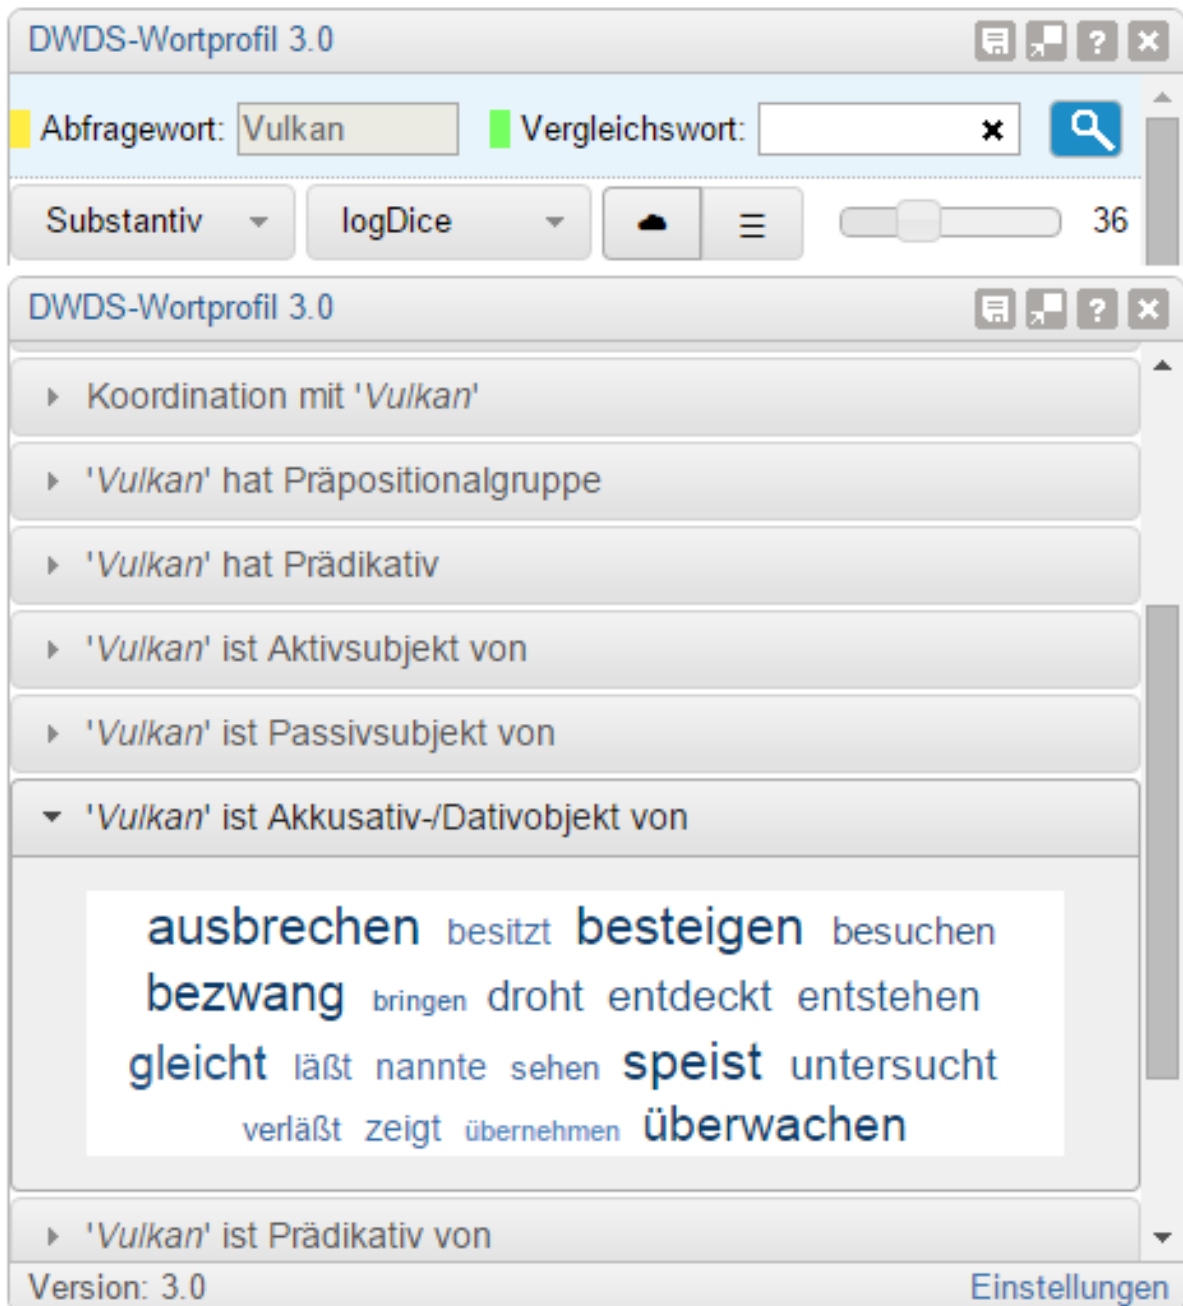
DWDS-Wortprofil 3.0

Abfragewort: Vulkan

Vergleichswort:

Substantiv

logDice

36

DWDS-Wortprofil 3.0

Koordination mit '*Vulkan*'

'*Vulkan*' hat Präpositionalgruppe

'*Vulkan*' hat Prädikativ

'*Vulkan*' ist Aktivsubjekt von

'*Vulkan*' ist Passivsubjekt von

'*Vulkan*' ist Akkusativ-/Dativobjekt von

ausbrechen besitzt besteigen besuchen bezwang bringen droht entdeckt entstehen gleicht läßt nannte sehen speist untersucht verläßt zeigt übernehmen überwachen

'*Vulkan*' ist Prädikativ von

Version: 3.0

Einstellungen